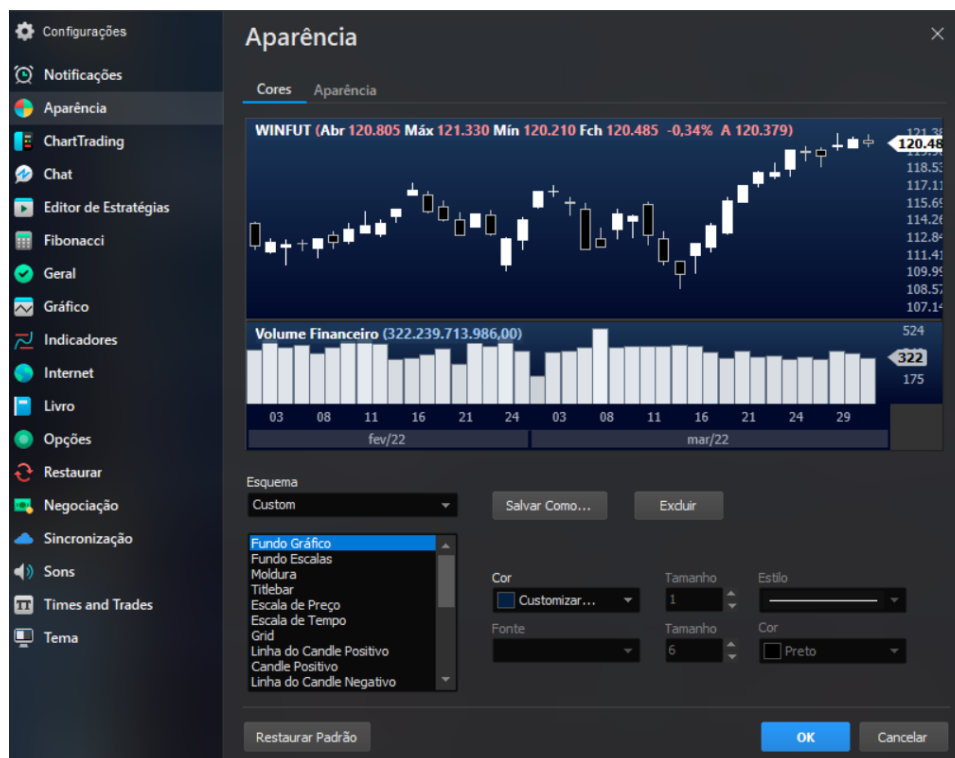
Configurações
Notificações
Aparência
ChartTrading
Chat
Editor de Estratégias
Fibonacci
Geral
Gráfico
Indicadores
Internet
Livro
Opções
Restaurar
Negociação
Sincronização
Sons
Times and Trades
Tema

Aparência

Cores Aparência

WINFUT (Abr 120.805 Máx 121.330 Mín 120.210 Fch 120.485 -0,34% A 120.379)

121.38
120.48
118.53
117.11
115.69
114.26
112.84
111.41
109.99
108.57
107.14

Volume Financeiro (322.239.713.986,00)

524
322
175

03 08 11 16 21 24 03 08 11 16 21 24 29
fev/22 mar/22

Esquema
Custom
Salvar Como...
Excluir

Fundo Gráfico
Fundo Escalas
Moldura
Titlebar
Escala de Preço
Escala de Tempo
Grid
Linha do Candle Positivo
Candle Positivo
Linha do Candle Negativo

Cor
Customizar...
Tamanho
1
Estilo
Fonte
Tamanho
6
Cor
Preto

Restaurar Padrão
OK
Cancelar